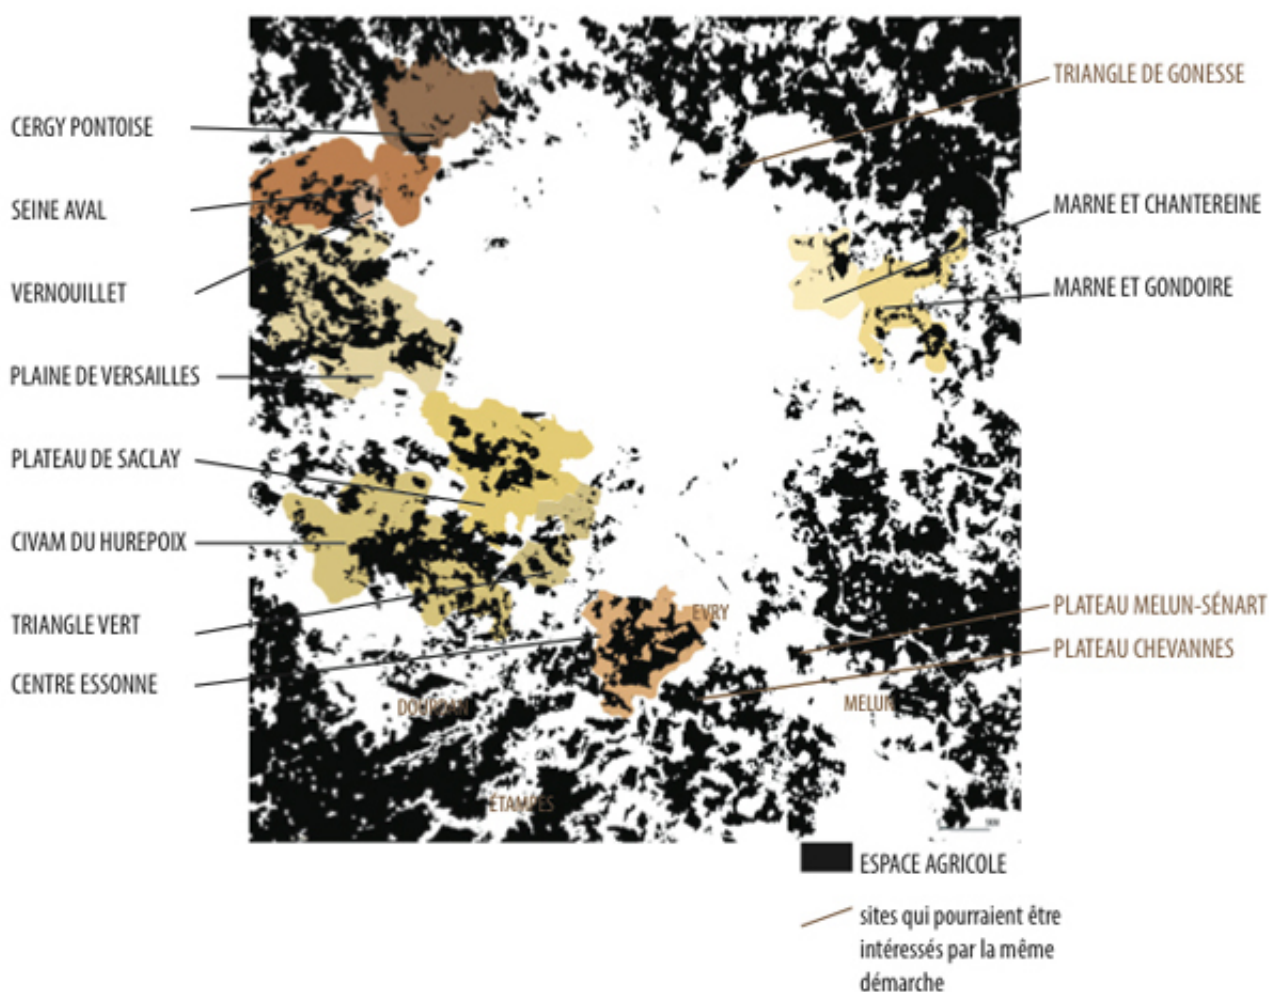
CERGY PONTOISE

SEINE AVAL

VERNOUILLET

PLAINE DE VERSAILLES

PLATEAU DE SACLAY

CIVAM DU HUREPOIX

TRIANGLE VERT

CENTRE ESSONNE

TRIANGLE DE GONESSE

MARNE ET CHANTEREINE

MARNE ET GONDOIRE

PLATEAU MELUN-SÉNART

PLATEAU CHEVANNES

EVRY

DOURDAN

MELUN

ÉTAMPES

5km

ESPACE AGRICOLE

sites qui pourraient être intéressés par la même démarche